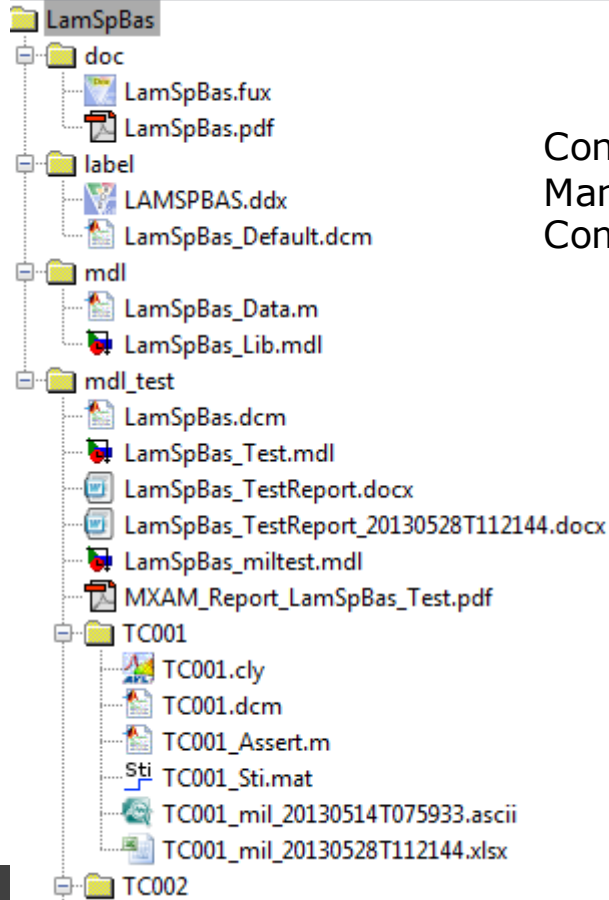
LamSpBas
doc
LamSpBas.fux
LamSpBas.pdf
label
LAMSPBAS.ddx
LamSpBas_Default.dcm
mdl
LamSpBas_Data.m
LamSpBas_Lib.mdl
mdl_test
LamSpBas.dcm
LamSpBas_Test.mdl
LamSpBas_TestReport.docx
LamSpBas_TestReport_20130528T112144.docx
LamSpBas_miltest.mdl
MXAM_Report_LamSpBas_Test.pdf
TC001
TC001.cly
TC001.dcm
TC001_Assert.m
TC001_Sti.mat
TC001_mil_20130514T075933.ascii
TC001_mil_20130528T112144.xlsx
TC002

Con
Mar
Con